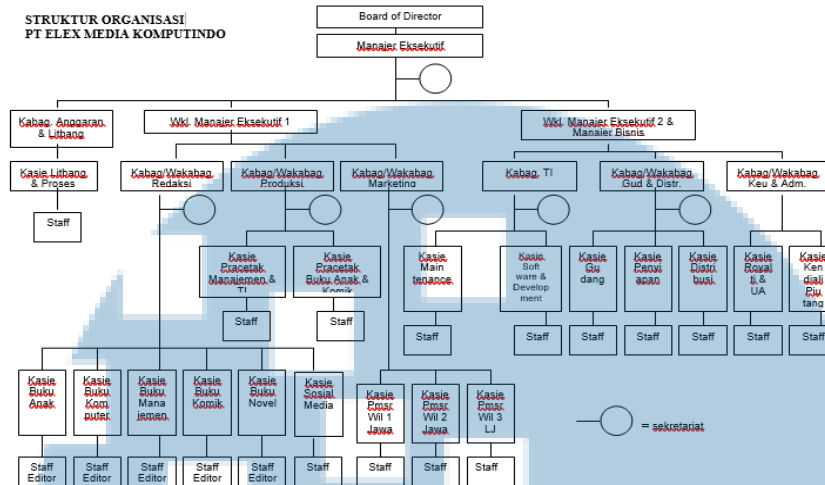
STRUKTUR ORGANISASI
PT ELEX MEDIA KOMPUTINDO

Board of Director

Manajer Eksekutif

Kabag. Anggaran & Litbang

Wkl. Manajer Eksekutif 1

Wkl. Manajer Eksekutif 2 & Manajer Bisnis

Kasie Litbang & Proses

Staff

Kabag/Wakabag Redaksi

Kabag/Wakabag Produksi

Kabag/Wakabag Marketing

Kabag. TI

Kabag/Wakabag Gud & Distr.

Kabag/Wakabag Keu & Adm.

Kasie Pracetak Manajemen & TI

Kasie Pracetak Buku Anak & Komik

Staff

Staff

Kasie Main tenance

Staff

Kasie Soft ware & Development

Staff

Kasie Gu dang

Staff

Kasie Penyi apan

Staff

Kasie Distri busi

Staff

Kasie Royal ti & UA

Staff

Kasie Ken dali Piu tang

Staff

Kasie Buku Anak

Staff Editor

Kasie Buku Kom puter

Staff Editor

Kasie Buku Mana jemen

Staff Editor

Kasie Buku Komik

Staff Editor

Kasie Buku Novel

Staff Editor

Kasie Sosial Media

Staff

Kasie Pmsr Wil 1 Jawa

Staff

Kasie Pmsr Wil 2 Jawa

Staff

Kasie Pmsr Wil 3 LJ

Staff

= sekretariat